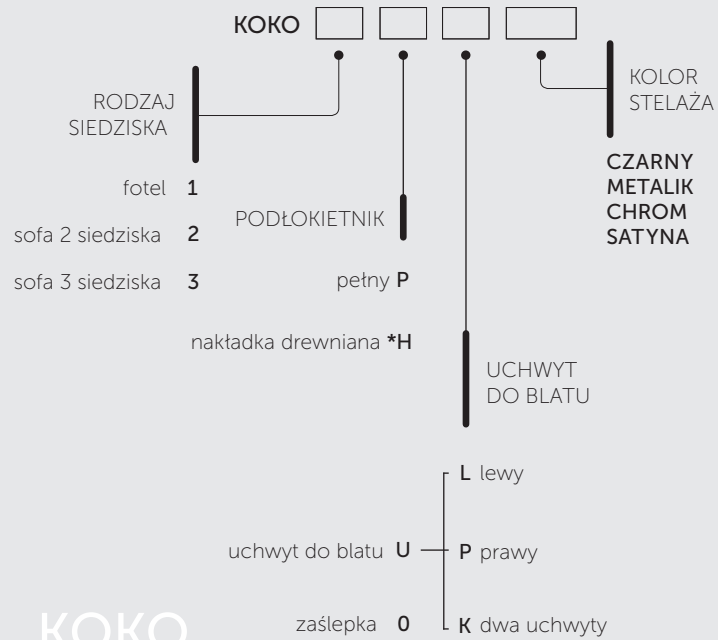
KOKO

RODZAJ SIEDZISKA

fotel 1

sofa 2 siedziska 2

sofa 3 siedziska 3

PODŁOKIETNIK

pełny P

nakładka drewniana *H

UCHWYT DO BLATU

KOLOR STELAŻA

CZARNY
METALIK
CHROM
SATYNA

L lewy

uchwyt do blatu U

P prawy

zaślepka 0

K dwa uchwyty

KOKO